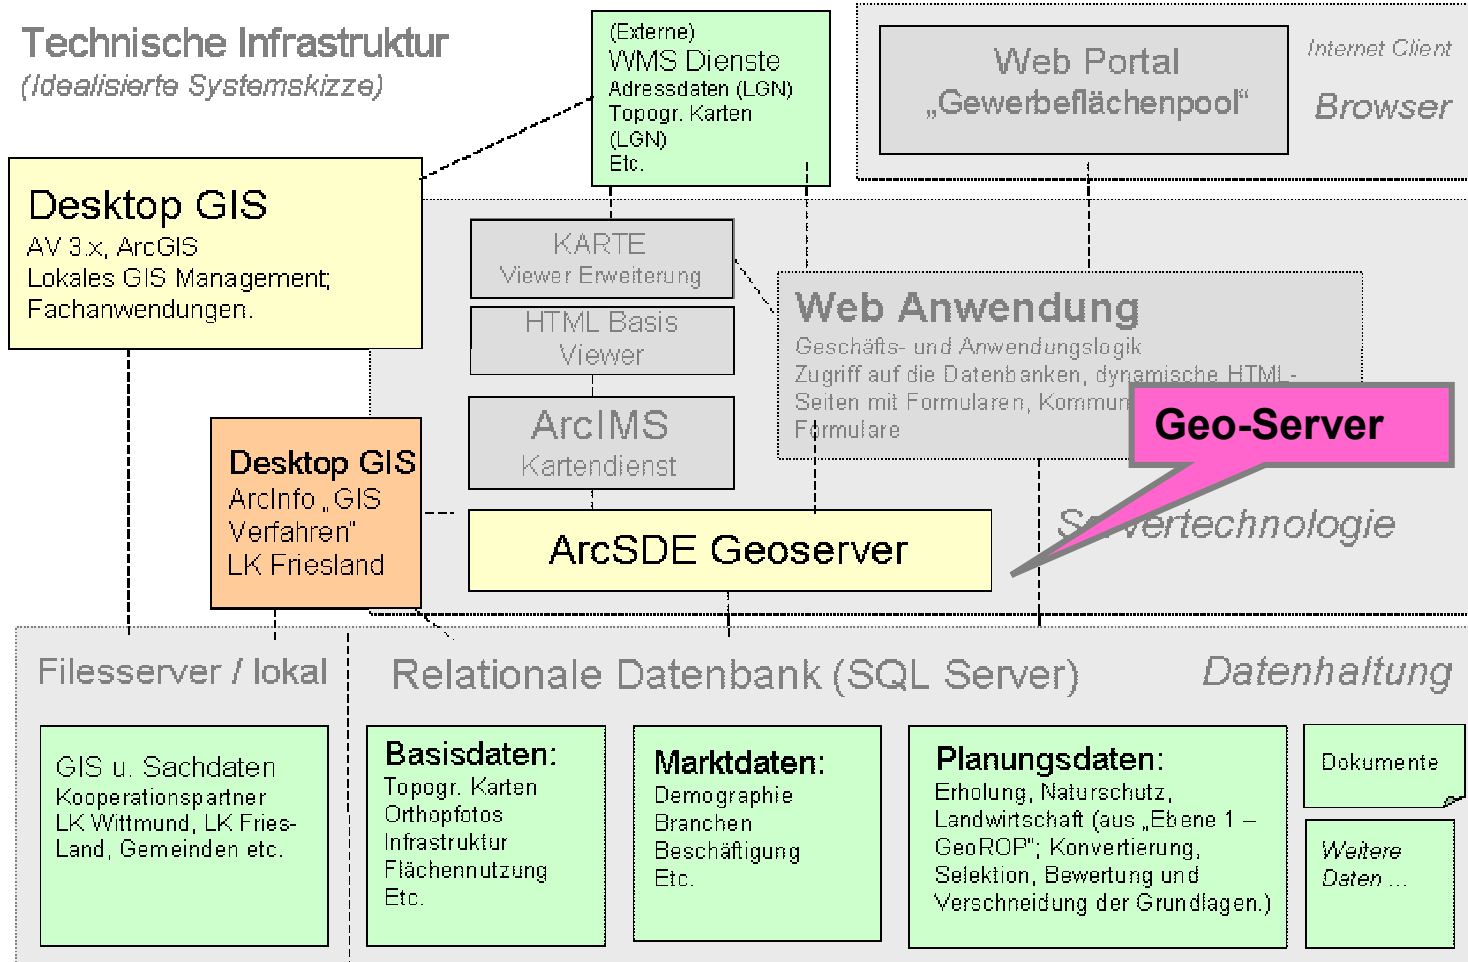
Technische Infrastruktur
(Idealisierte Systemskizze)

(Externe)
WMS Dienste
Adressdaten (LGN)
Topogr. Karten (LGN)
Etc.

Internet Client
Browser

Web Portal
„Gewerbeflächenpool“

Desktop GIS
AV 3.x, ArcGIS
Lokales GIS Management;
Fachanwendungen.

KARTE
Viewer Erweiterung

HTML Basis
Viewer

ArcIMS
Kartendienst

Web Anwendung
Geschäfts- und Anwendungslogik
Zugriff auf die Datenbanken, dynamische HTML-Seiten mit Formularen, Kommun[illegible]
Formulare

Geo-Server

Desktop GIS
ArcInfo „GIS Verfahren“
LK Friesland

ArcSDE Geoserver

S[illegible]vertechnologie

Filesserver / lokal

Relationale Datenbank (SQL Server)

Datenhaltung

GIS u. Sachdaten
Kooperationspartner
LK Wittmund, LK Fries-Land, Gemeinden etc.

Basisdaten:
Topogr. Karten
Orthopfotos
Infrastruktur
Flächennutzung
Etc.

Marktdaten:
Demographie
Branchen
Beschäftigung
Etc.

Planungsdaten:
Erholung, Naturschutz, Landwirtschaft (aus „Ebene 1 – GeoROP“; Konvertierung, Selektion, Bewertung und Verschneidung der Grundlagen.)

Dokumente

Weitere Daten ...